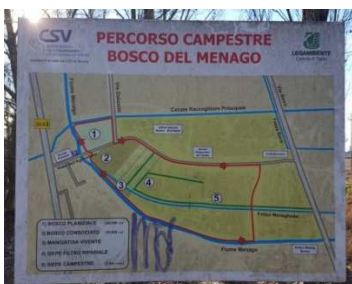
CSV

PERCORSO CAMPESTRE
BOSCO DEL MENAGO

LEGAMBIENTE

Canale Raccoglitore Principale

Fiume Menago

SR 10

1
2
3
4
5

Fiume Menago

1. BOSCO PLANIZIALE
2. BOSCO CONSOCIATO
3. MANGIATOIA VIVENTE
4. SIEPE FILTRO MINERALE
5. SIEPE CAMPESTRE